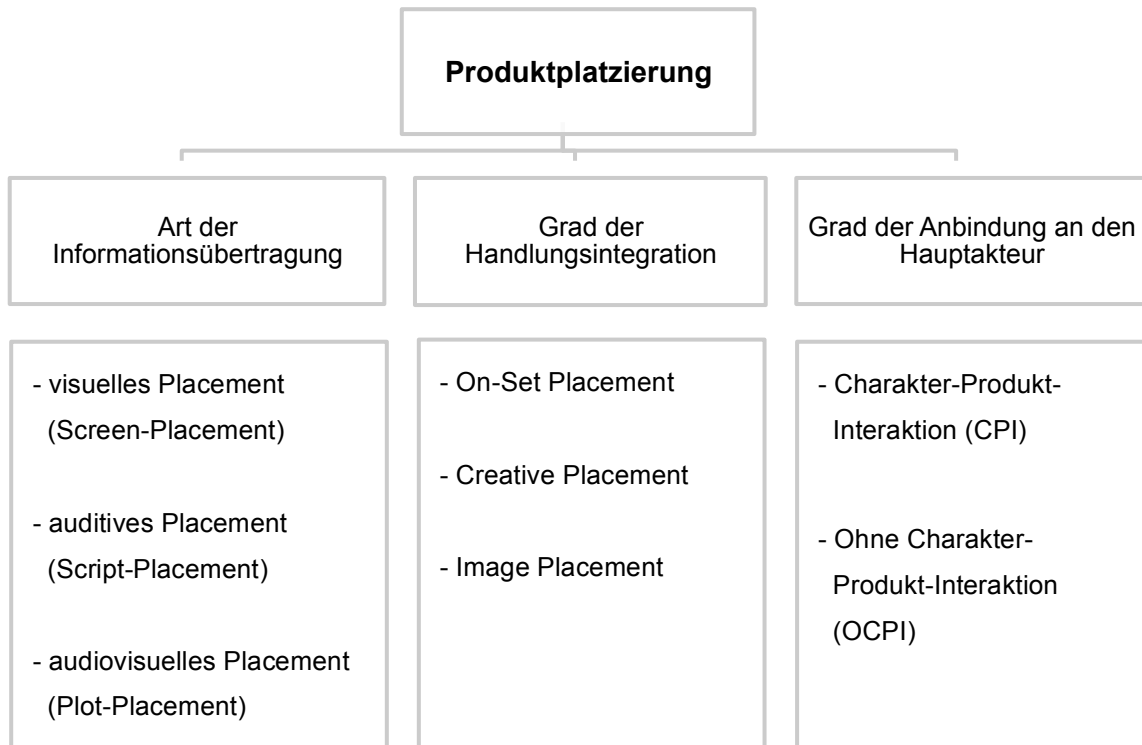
Produktplatzierung

Art der Informationsübertragung

- visuelles Placement (Screen-Placement)

- auditives Placement (Script-Placement)

- audiovisuelles Placement (Plot-Placement)

Grad der Handlungsintegration

- On-Set Placement

- Creative Placement

- Image Placement

Grad der Anbindung an den Hauptakteur

- Charakter-Produkt-Interaktion (CPI)

- Ohne Charakter-Produkt-Interaktion (OCPI)